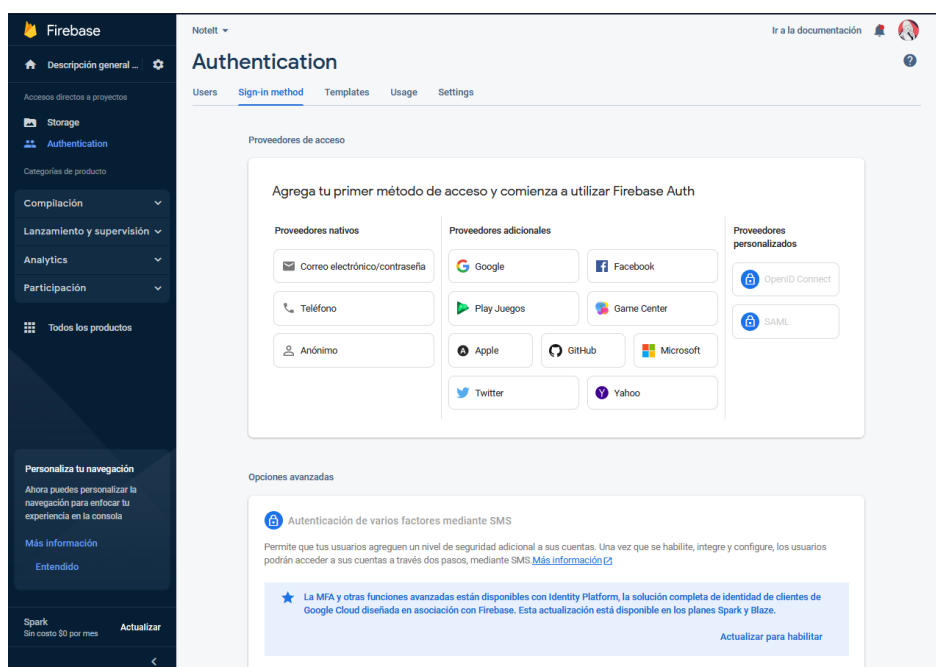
Firebase
Descripción general ...
Accesos directos a proyectos
Storage
Authentication
Categorías de producto
Compilación
Lanzamiento y supervisión
Analytics
Participación
Todos los productos

Personaliza tu navegación
Ahora puedes personalizar la navegación para enfocar tu experiencia en la consola
Más información
Entendido

Spark
Sin costo $0 por mes
Actualizar

NoteIt
Ir a la documentación
Authentication
Users
Sign-in method
Templates
Usage
Settings

Proveedores de acceso
Agrega tu primer método de acceso y comienza a utilizar Firebase Auth
Proveedores nativos
Correo electrónico/contraseña
Teléfono
Anónimo
Proveedores adicionales
Google
Facebook
Play Juegos
Game Center
Apple
GitHub
Microsoft
Twitter
Yahoo
Proveedores personalizados
OpenID Connect
SAML

Opciones avanzadas
Autenticación de varios factores mediante SMS
Permite que tus usuarios agreguen un nivel de seguridad adicional a sus cuentas. Una vez que se habilite, integre y configure, los usuarios podrán acceder a sus cuentas a través dos pasos, mediante SMS. Más información
La MFA y otras funciones avanzadas están disponibles con Identity Platform, la solución completa de identidad de clientes de Google Cloud diseñada en asociación con Firebase. Esta actualización está disponible en los planes Spark y Blaze.
Actualizar para habilitar